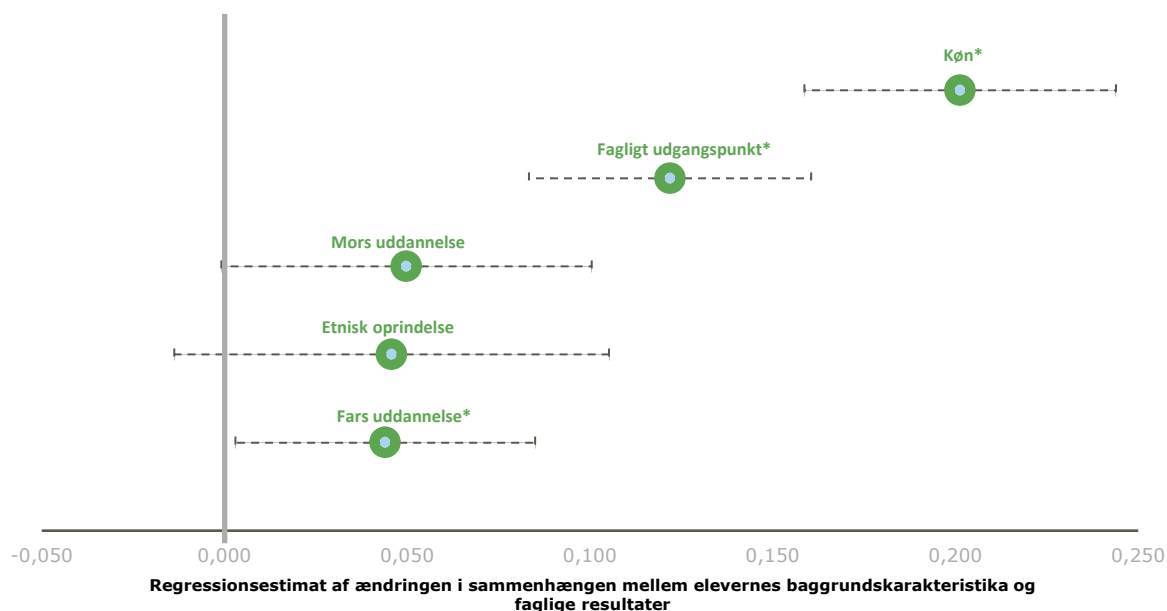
Køn*

Fagligt udgangspunkt*

Mors uddannelse

Etnisk oprindelse

Fars uddannelse*

-0,050 0,000 0,050 0,100 0,150 0,200 0,250

Regressionsestimat af ændringen i sammenhængen mellem elevernes baggrundskarakteristika og faglige resultater